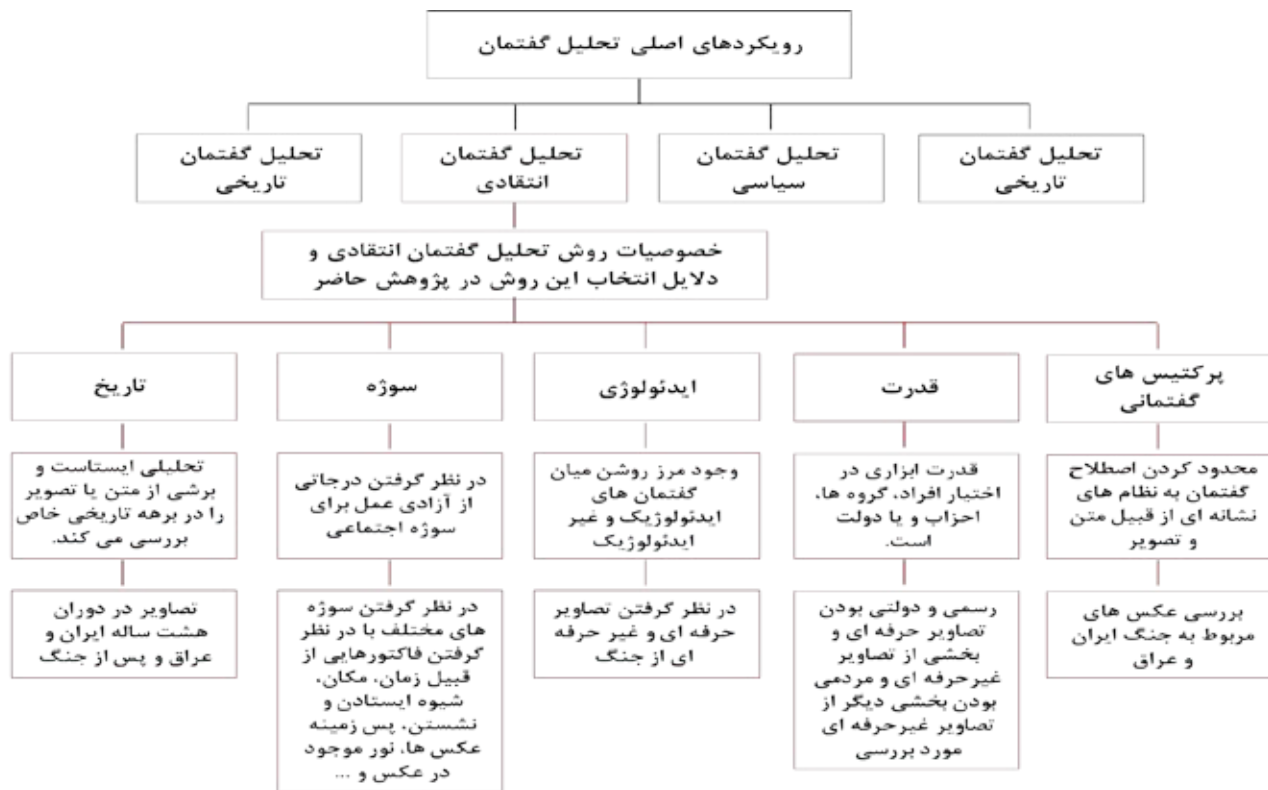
رویکردهای اصلی تحلیل گفتمان

تحلیل گفتمان تاریخی

تحلیل گفتمان سیاسی

تحلیل گفتمان انتقادی

تحلیل گفتمان تاریخی

خصوصیات روش تحلیل گفتمان انتقادی و دلایل انتخاب این روش در پژوهش حاضر

پرکتیس های گفتمانی

قدرت

ایدئولوژی

سوژه

تاریخ

محدود کردن اصطلاح گفتمان به نظام های نشانه ای از قبیل متن و تصویر

قدرت ابزاری در اختیار افراد، گروه ها، احزاب و یا دولت است.

وجود مرز روشن میان گفتمان های ایدئولوژیک و غیر ایدئولوژیک

در نظر گرفتن درجاتی از آزادی عمل برای سوژه اجتماعی

تحلیلی ایستاست و برشی از متن یا تصویر را در برهه تاریخی خاص بررسی می کند.

بررسی عکس های مربوط به جنگ ایران و عراق

رسمی و دولتی بودن تصاویر حرفه ای و بخشی از تصاویر غیرحرفه ای و مردمی بودن بخشی دیگر از تصاویر غیرحرفه ای مورد بررسی

در نظر گرفتن تصاویر حرفه ای و غیر حرفه ای از جنگ

در نظر گرفتن سوژه های مختلف با در نظر گرفتن فاکتورهایی از قبیل زمان، مکان، شیوه ایستادن و نشستن، پس زمینه عکس ها، نور موجود در عکس و ...

تصاویر در دوران هشت ساله ایران و عراق و پس از جنگ